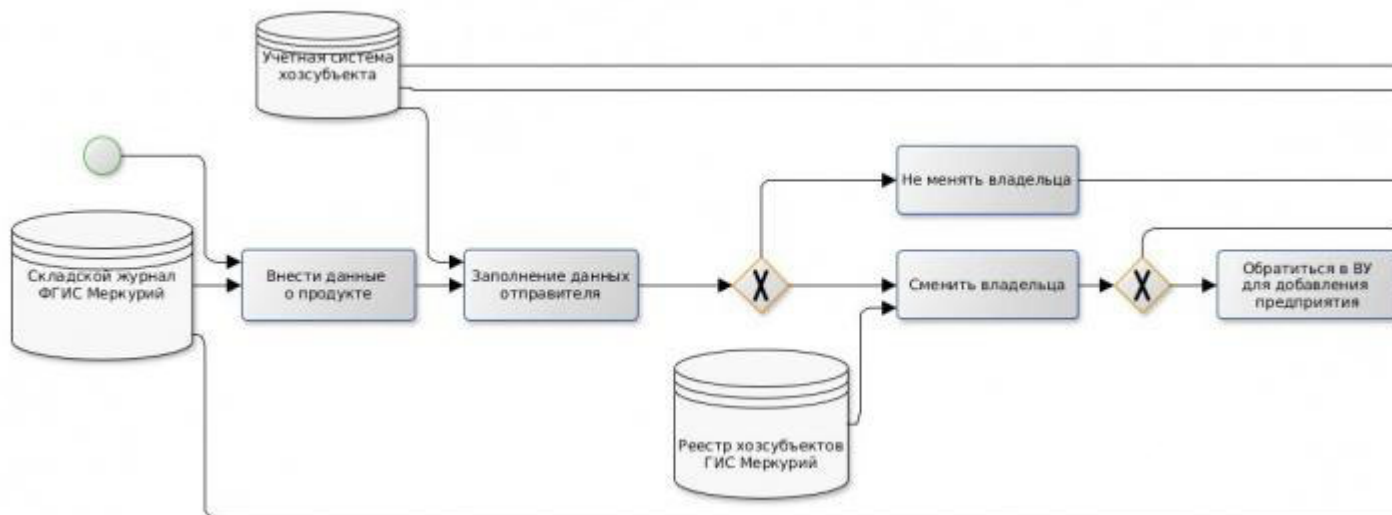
Учетная система хозсубъекта

Складской журнал ФГИС Меркурий

Внести данные о продукте

Заполнение данных отправителя

Не менять владельца

Сменить владельца

Обратиться в ВУ для добавления предприятия

Реестр хозсубъектов ГИС Меркурий